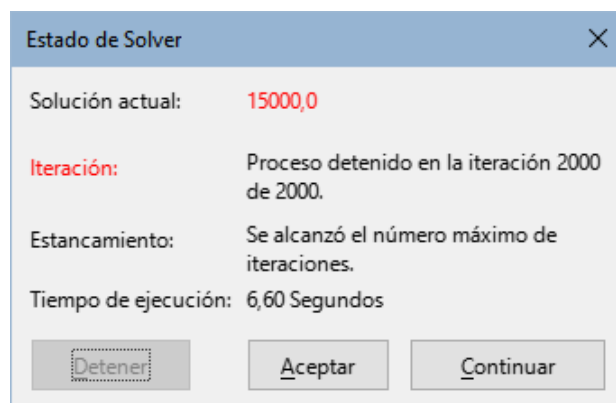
Estado de Solver

X

Solución actual: 15000,0

Iteración: Proceso detenido en la iteración 2000 de 2000.

Estancamiento: Se alcanzó el número máximo de iteraciones.

Tiempo de ejecución: 6,60 Segundos

Detener

Aceptar

Continuar